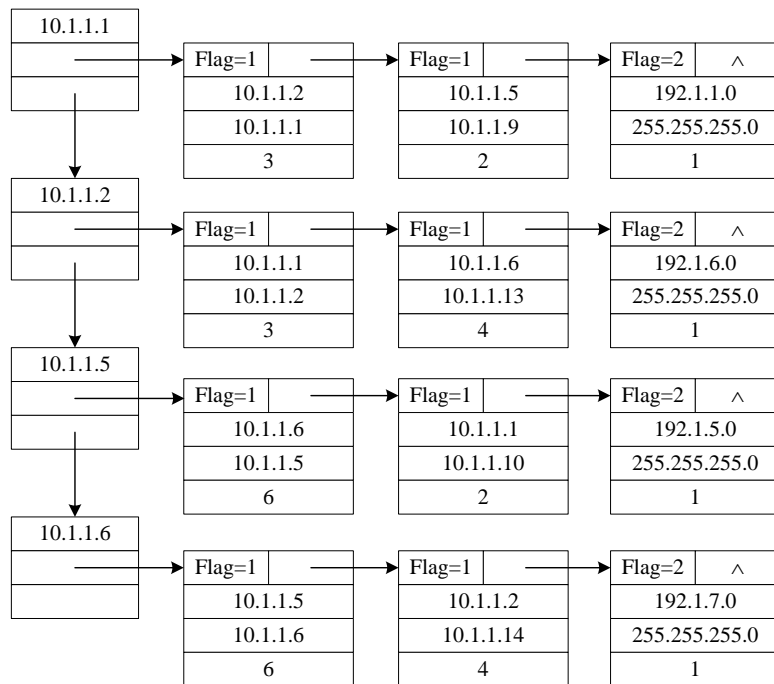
10.1.1.1

Flag=1
10.1.1.2
10.1.1.1
3

Flag=1
10.1.1.5
10.1.1.9
2

Flag=2 $\wedge$
192.1.1.0
255.255.255.0
1

10.1.1.2

Flag=1
10.1.1.1
10.1.1.2
3

Flag=1
10.1.1.6
10.1.1.13
4

Flag=2 $\wedge$
192.1.6.0
255.255.255.0
1

10.1.1.5

Flag=1
10.1.1.6
10.1.1.5
6

Flag=1
10.1.1.1
10.1.1.10
2

Flag=2 $\wedge$
192.1.5.0
255.255.255.0
1

10.1.1.6

Flag=1
10.1.1.5
10.1.1.6
6

Flag=1
10.1.1.2
10.1.1.14
4

Flag=2 $\wedge$
192.1.7.0
255.255.255.0
1